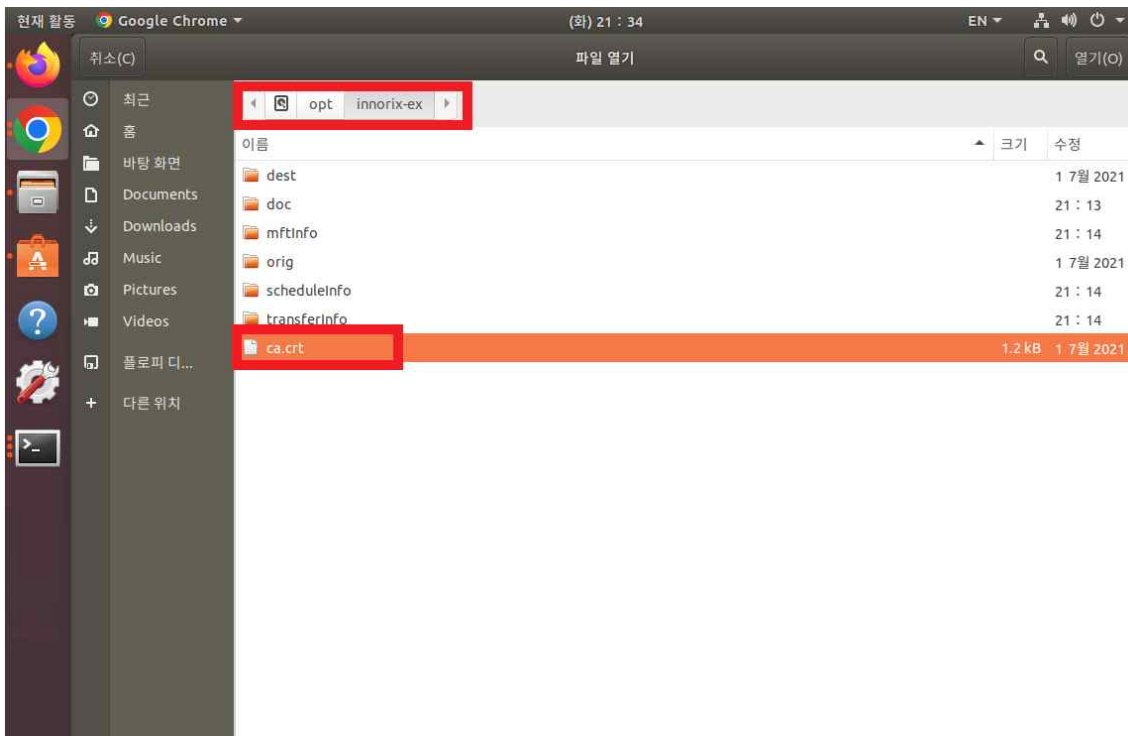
현재 활동 Google Chrome (화) 21 : 34 EN

취소(C) 파일 열기 열기(O)

최근
홈
바탕 화면
Documents
Downloads
Music
Pictures
Videos
플로피 디...
다른 위치

opt innorix-ex

| 이름 | 크기 | 수정 |
|---|---|---|
| dest | | 1 7월 2021 |
| doc | | 21 : 13 |
| mftInfo | | 21 : 14 |
| orig | | 1 7월 2021 |
| scheduleInfo | | 21 : 14 |
| transferInfo | | 21 : 14 |
| ca.crt | 1.2 kB | 1 7월 2021 |